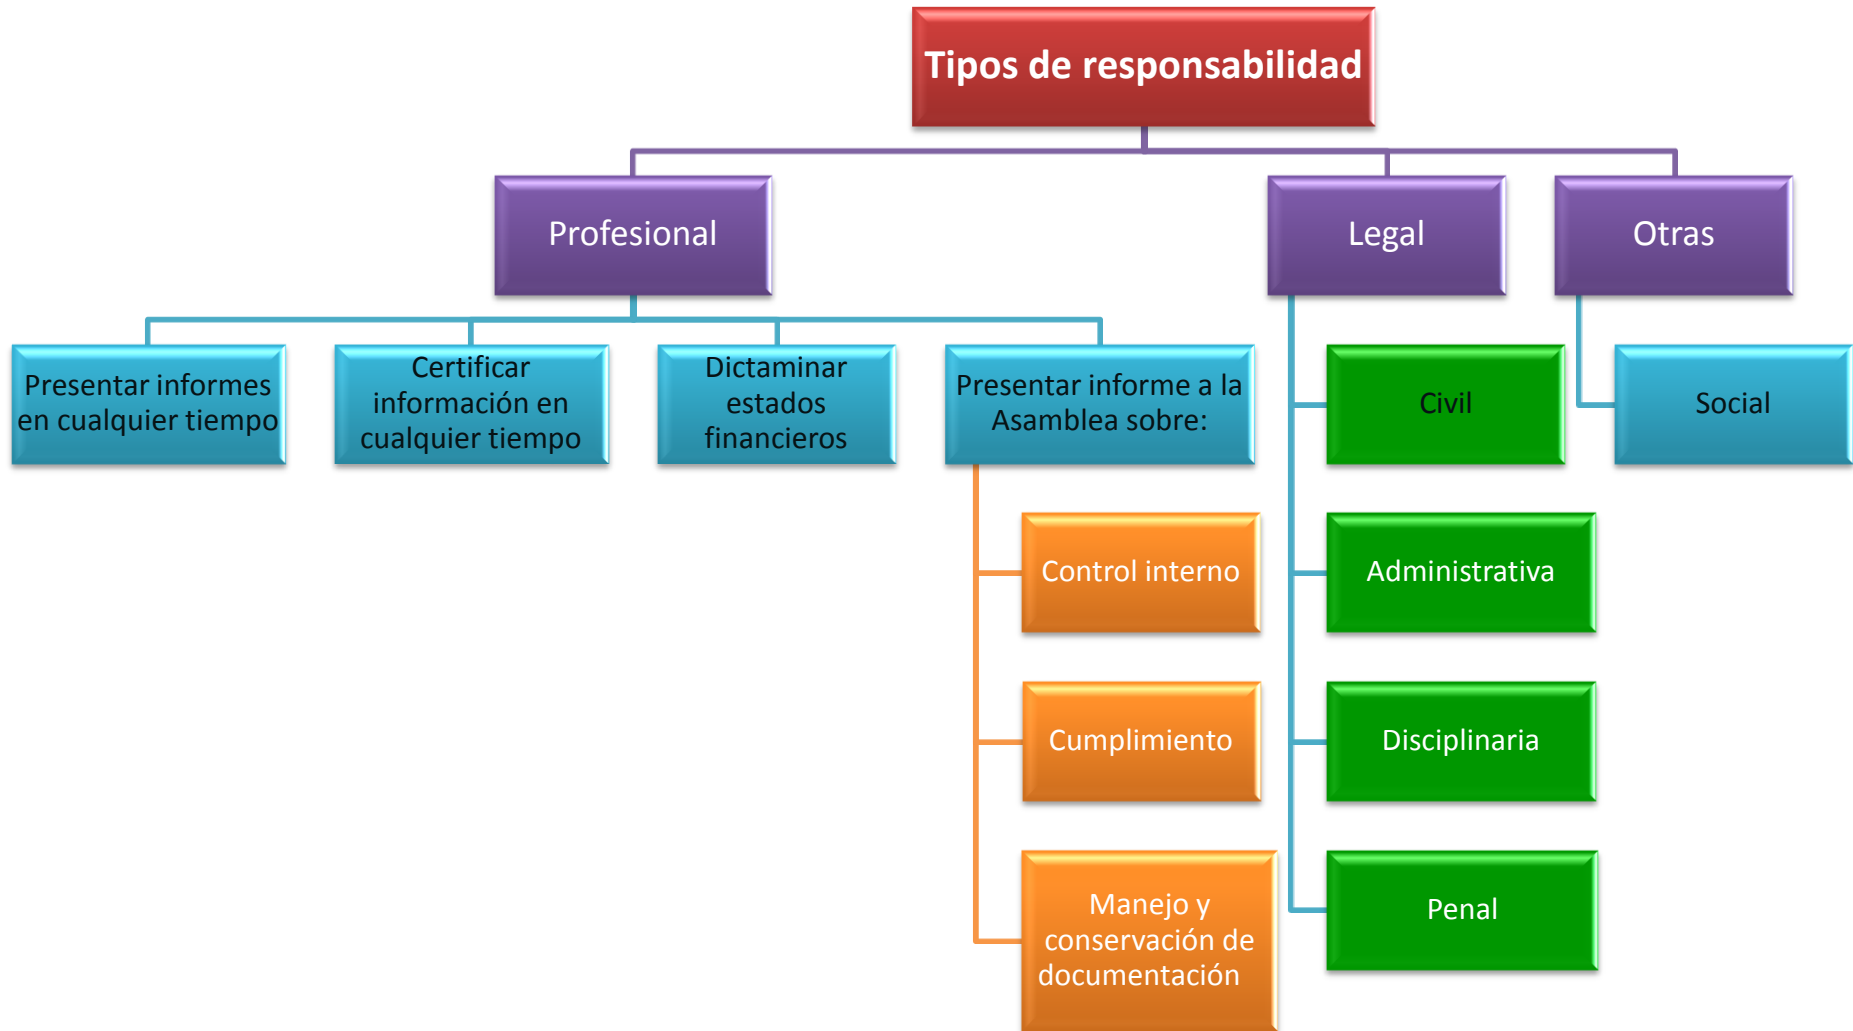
Tipos de responsabilidad

Profesional

Legal

Otras

Presentar informes en cualquier tiempo

Certificar información en cualquier tiempo

Dictaminar estados financieros

Presentar informe a la Asamblea sobre:

Control interno

Cumplimiento

Manejo y conservación de documentación

Civil

Administrativa

Disciplinaria

Penal

Social